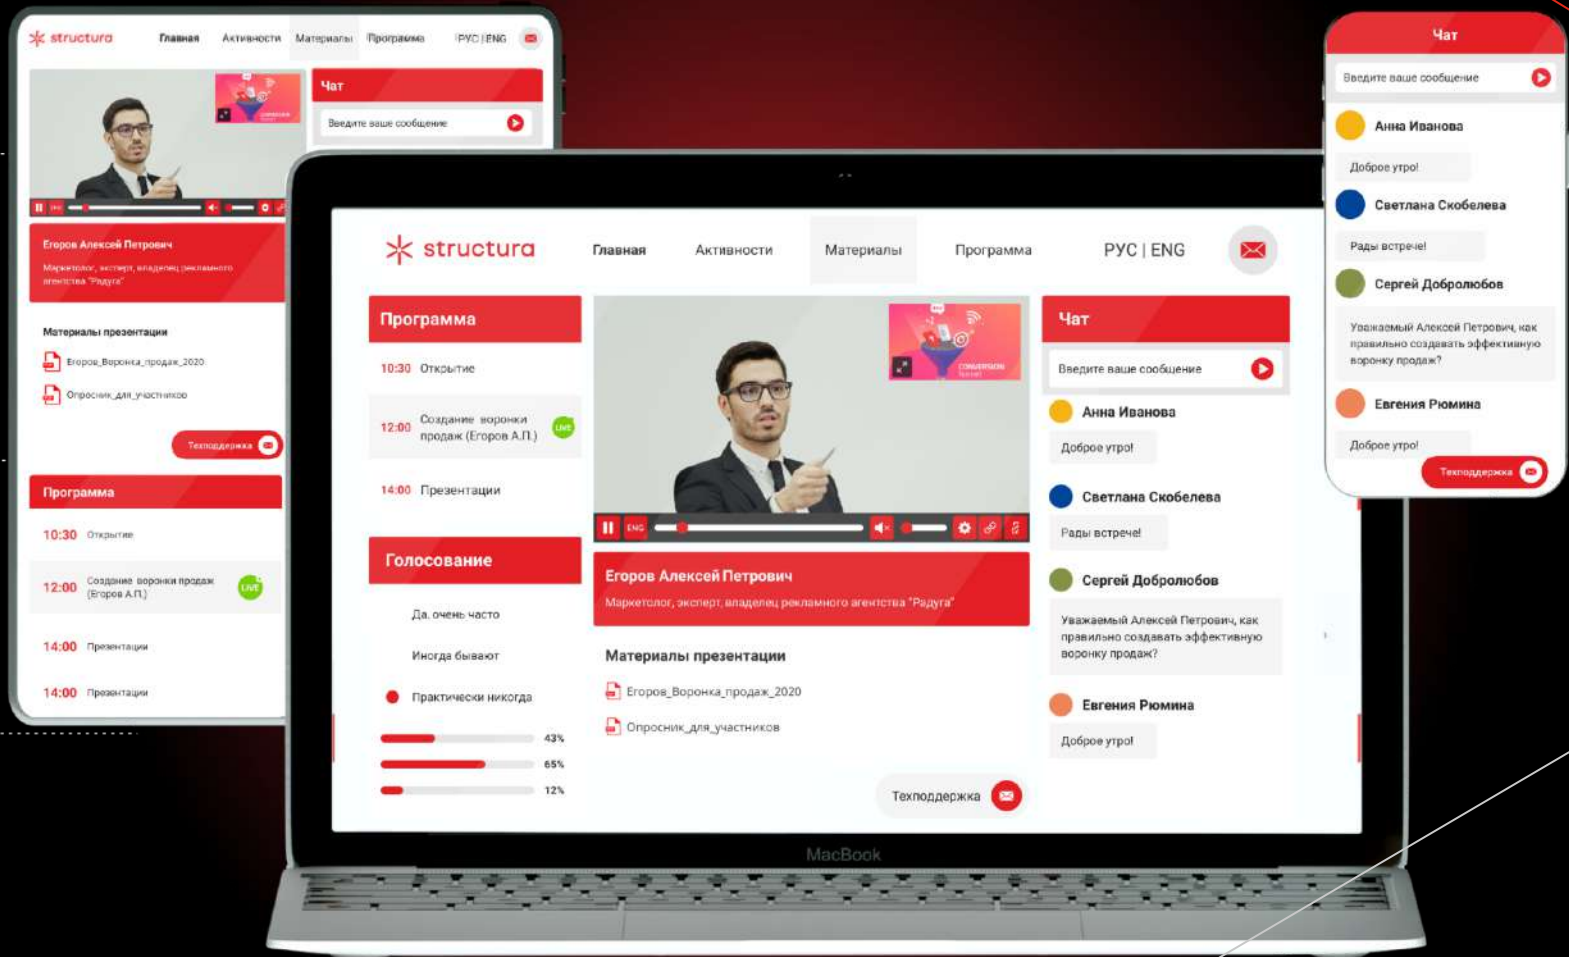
structura Главная Активности Материалы Программа РУС | ENG

Чат

Введите ваше сообщение

Егоров Алексей Петрович

Маркетолог, эксперт, владелец рекламного агентства "Радуга"

Материалы презентации

Егоров_Воронка_продаж_2020

Опросник_для_участников

Техподдержка

Программа

10:30 Открытие

12:00 Создание воронки продаж (Егоров А.П.) LIVE

14:00 Презентации

14:00 Презентации

structura Главная Активности Материалы Программа РУС | ENG

Программа

10:30 Открытие

12:00 Создание воронки продаж (Егоров А.П.) LIVE

14:00 Презентации

Голосование

Да, очень часто

Иногда бывают

Практически никогда

43%

65%

12%

ENG

Егоров Алексей Петрович

Маркетолог, эксперт, владелец рекламного агентства "Радуга"

Материалы презентации

Егоров_Воронка_продаж_2020

Опросник_для_участников

Техподдержка

Чат

Введите ваше сообщение

Анна Иванова

Доброе утро!

Светлана Скобелева

Рады встрече!

Сергей Добролюбов

Уважаемый Алексей Петрович, как правильно создавать эффективную воронку продаж?

Евгения Рюмина

Доброе утро!

MacBook

Чат

Введите ваше сообщение

Анна Иванова

Доброе утро!

Светлана Скобелева

Рады встрече!

Сергей Добролюбов

Уважаемый Алексей Петрович, как правильно создавать эффективную воронку продаж?

Евгения Рюмина

Доброе утро!

Техподдержка